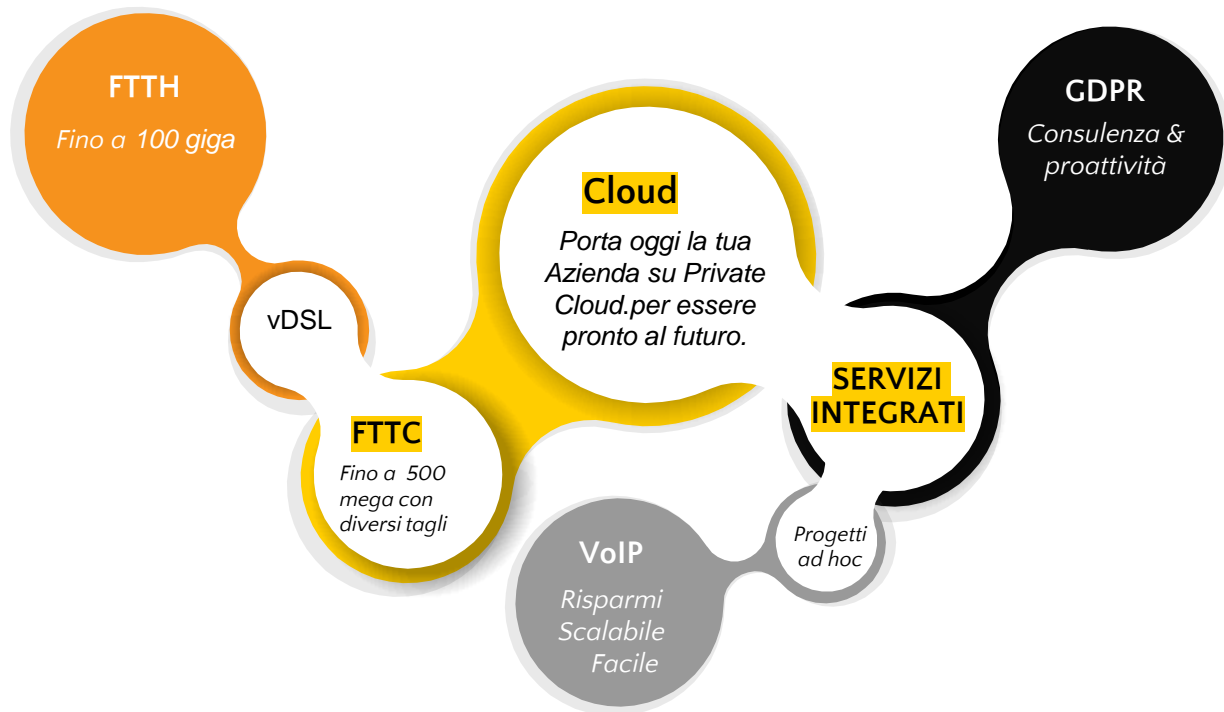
FTTH

Fino a 100 giga

vDSL

Cloud

Porta oggi la tua Azienda su Private Cloud.per essere pronto al futuro.

GDPR

Consulenza & proattività

SERVIZI INTEGRATI

FTTC

Fino a 500 mega con diversi tagli

Progetti ad hoc

VoIP

Risparmi Scalabile Facile